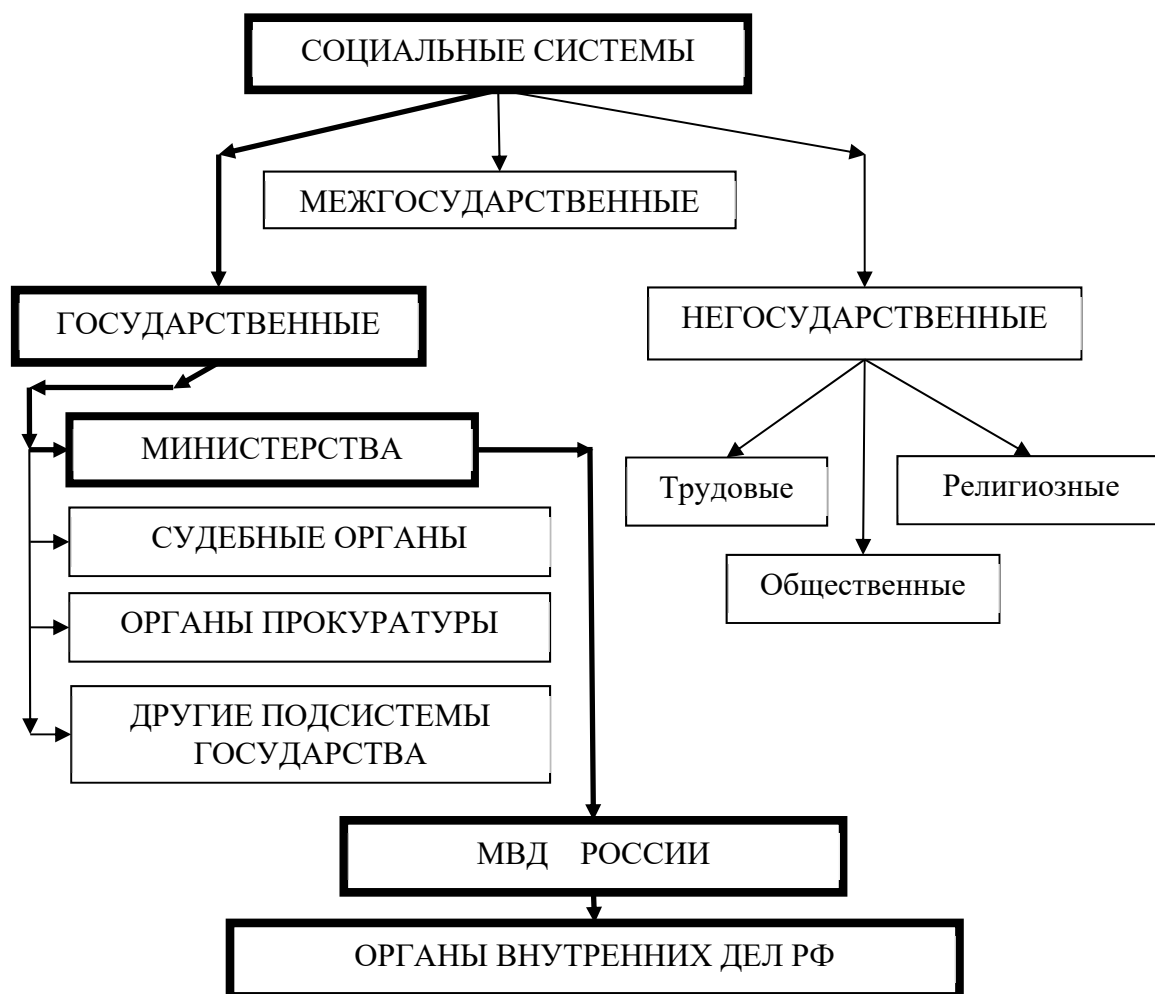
СОЦИАЛЬНЫЕ СИСТЕМЫ

МЕЖГОСУДАРСТВЕННЫЕ

ГОСУДАРСТВЕННЫЕ

НЕГОСУДАРСТВЕННЫЕ

МИНИСТЕРСТВА

Трудовые

Религиозные

СУДЕБНЫЕ ОРГАНЫ

Общественные

ОРГАНЫ ПРОКУРАТУРЫ

ДРУГИЕ ПОДСИСТЕМЫ ГОСУДАРСТВА

МВД РОССИИ

ОРГАНЫ ВНУТРЕННИХ ДЕЛ РФ